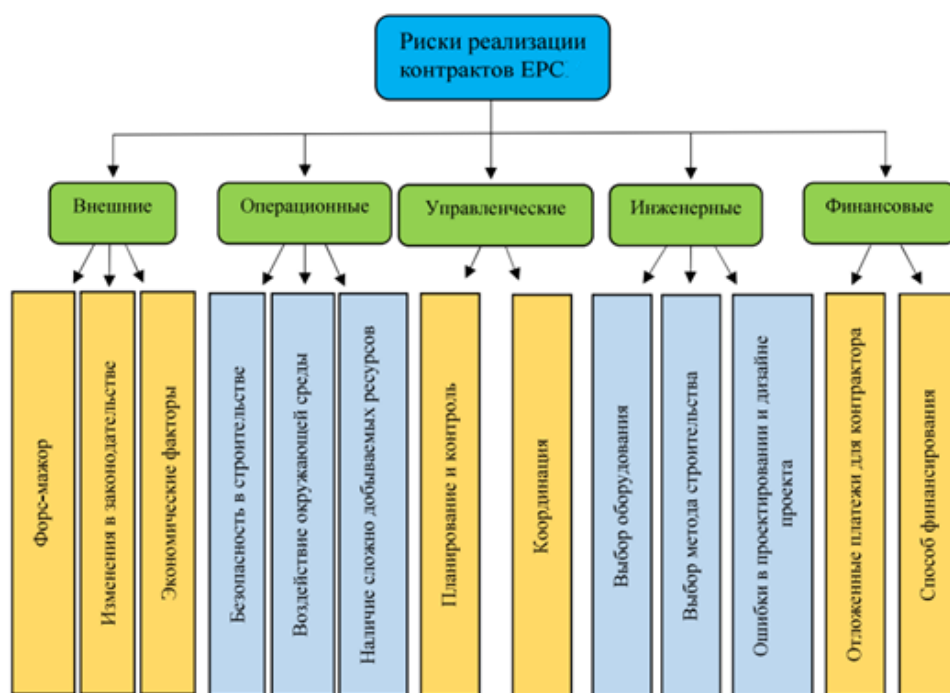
Риски реализации контрактов EPC.

Внешние

Форс-мажор

Изменения в законодательстве

Экономические факторы

Операционные

Безопасность в строительстве

Воздействие окружающей среды

Наличие сложно добываемых ресурсов

Управленческие

Планирование и контроль

Координация

Инженерные

Выбор оборудования

Выбор метода строительства

Ошибки в проектировании и дизайне проекта

Финансовые

Отложенные платежи для контрактора

Способ финансирования